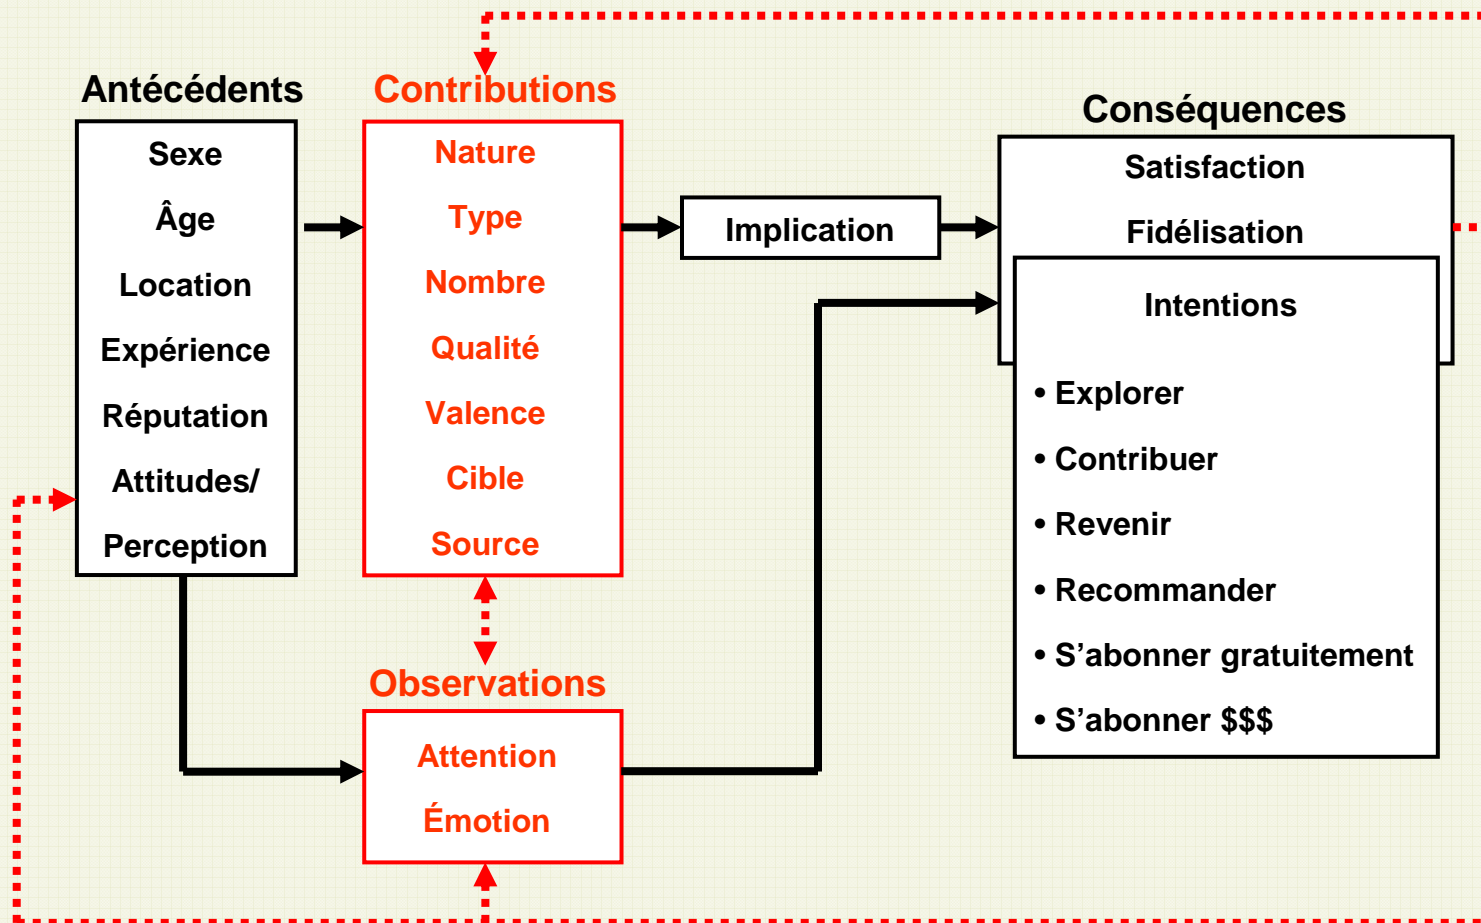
Antécédents

Sexe

Âge

Location

Expérience

Réputation

Attitudes/

Perception

Contributions

Nature

Type

Nombre

Qualité

Valence

Cible

Source

Implication

Conséquences

Satisfaction

Fidélisation

Intentions

• Explorer

• Contribuer

• Revenir

• Recommander

• S'abonner gratuitement

• S'abonner $$$

Observations

Attention

Émotion